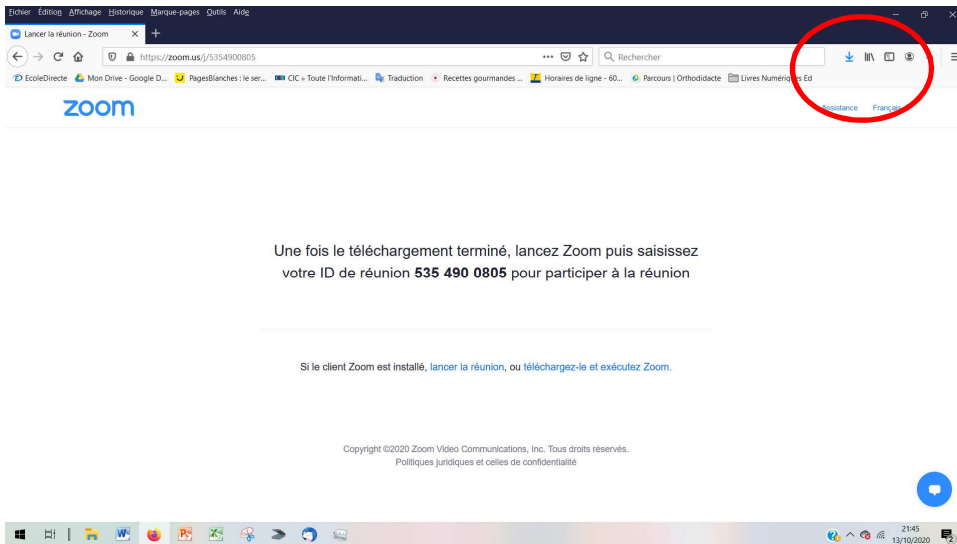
Fichier Édition Affichage Historique Marque-pages Outils Aide

Lancer la réunion - Zoom ×

https://zoom.us/j/5354900805

Rechercher

EcoleDirecte  Mon Drive - Google D...  PagesBlanches : le ser...  CIC » Toute l'Informati...  Traduction  Recettes gourmandes ...  Horaires de ligne - 60...  Parcours | Orthodidacte  Livres Numériques Ed

zoom

Assistance  Français

Une fois le téléchargement terminé, lancez Zoom puis saisissez votre ID de réunion **535 490 0805** pour participer à la réunion

Si le client Zoom est installé, lancer la réunion, ou téléchargez-le et exécutez Zoom.

Copyright ©2020 Zoom Video Communications, Inc. Tous droits réservés.
Politiques juridiques et celles de confidentialité

21:45
13/10/2020